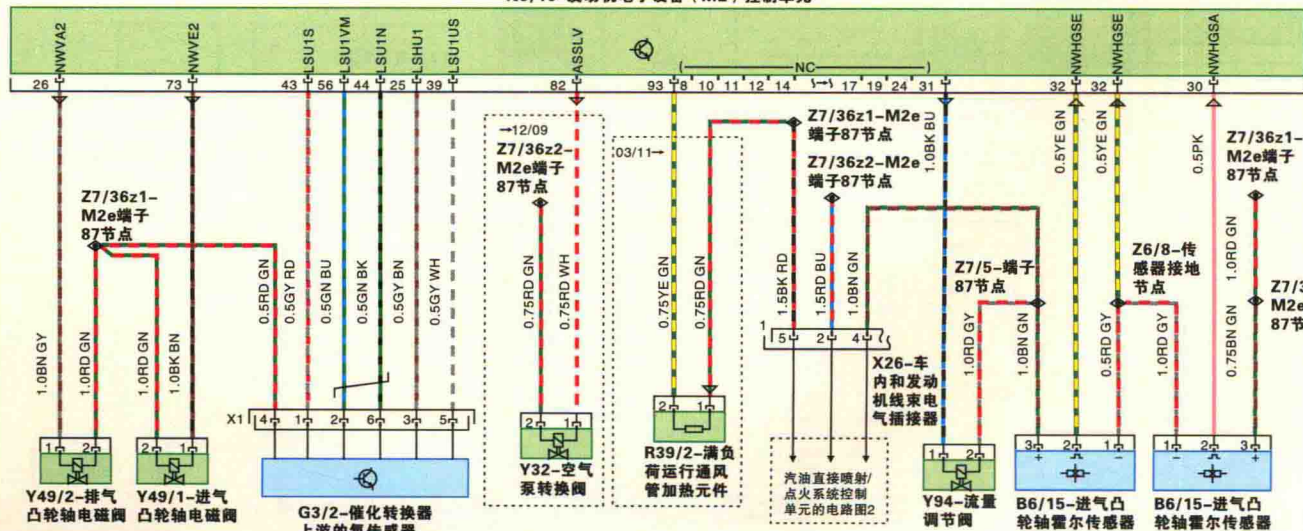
NWVA2 NWVE2 LSU1S LSU1VM LSU1N LSHU1 LSU1US ASSLV NWHGSE NWHGSE NWHGSA

26 73 43 56 44 25 39 82 93 8 10 11 12 14 NC 17 19 24 31 32 32 30

→12/09
Z7/36z2-M2e端子87节点

03/11→

Z7/36z1-M2e端子87节点

Z7/36z2-M2e端子87节点

Z7/36z1-M2e端子87节点

Z7/36z1-M2e端子87节点

Z6/8-传感器接地节点

Z7/5-端子87节点

1.0BN GY
1.0RD GN
1.0RD GN
1.0BK BN
0.5RD GN
0.5GY RD
0.5GN BU
0.5GN BK
0.5GY BN
0.5GY WH
0.75RD GN
0.75RD WH
0.75YE GN
0.75RD GN
1.5BK RD
1.5RD BU
1.0BN GN
1.0BK BU
1.0RD GY
1.0BN GN
0.5YE GN
0.5YE GN
0.5RD GY
1.0RD GY
0.5PK
1.0RD GN
0.75BN GN

X1 4 1 2 6 3 5

X26-车内和发动机线束电气插接器

汽油直接喷射/点火系统控制单元的电路图2

Y49/2-排气凸轮轴电磁阀
Y49/1-进气凸轮轴电磁阀
G3/2-催化转换器上游的氧传感器
Y32-空气泵转换阀
R39/2-满负荷运行通风管加热元件
Y94-流量调节阀
B6/15-进气凸轮轴霍尔传感器
B6/15-进气凸轮轴霍尔传感器